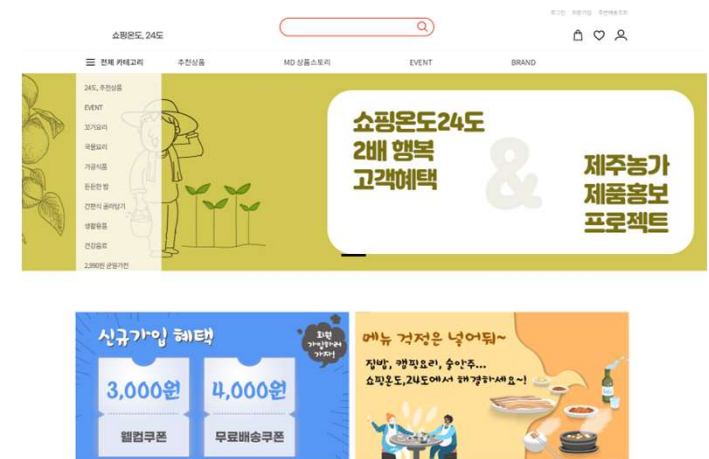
로그인 회원가입 주문배송조회

쇼핑온도, 24도

전체 카테고리 추천상품 MD 상품스토리 EVENT BRAND

24도, 추천상품
EVENT
포기요리
국물요리
가공식품
든든한 밥
간편식 골라담기
생활용품
건강음료
2,990원 균일가전

쇼핑온도24도
2배 행복
고객혜택

&

제주농가
제품홍보
프로젝트

신규가입 혜택

회원
가입하러
가자!

3,000원
웰컴쿠폰

4,000원
무료배송쿠폰

메뉴 걱정은 넣어둬~

집밥, 캠핑요리, 술안주...
쇼핑온도,24도에서 해결하세요~!